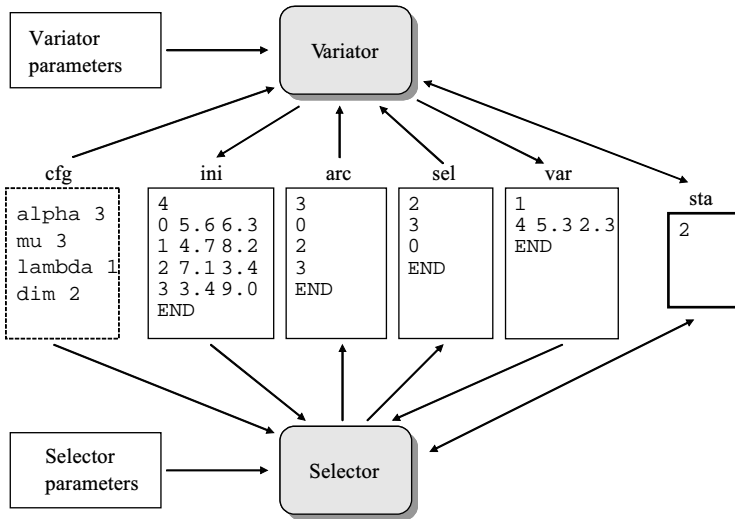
Variator parameters

Variator

cfg
alpha 3
mu 3
lambda 1
dim 2

ini
4
0 5.6 6.3
1 4.7 8.2
2 7.1 3.4
3 3.4 9.0
END

arc
3
0
2
3
END

sel
2
3
0
END

var
1
4 5.3 2.3
END

sta
2

Selector parameters

Selector